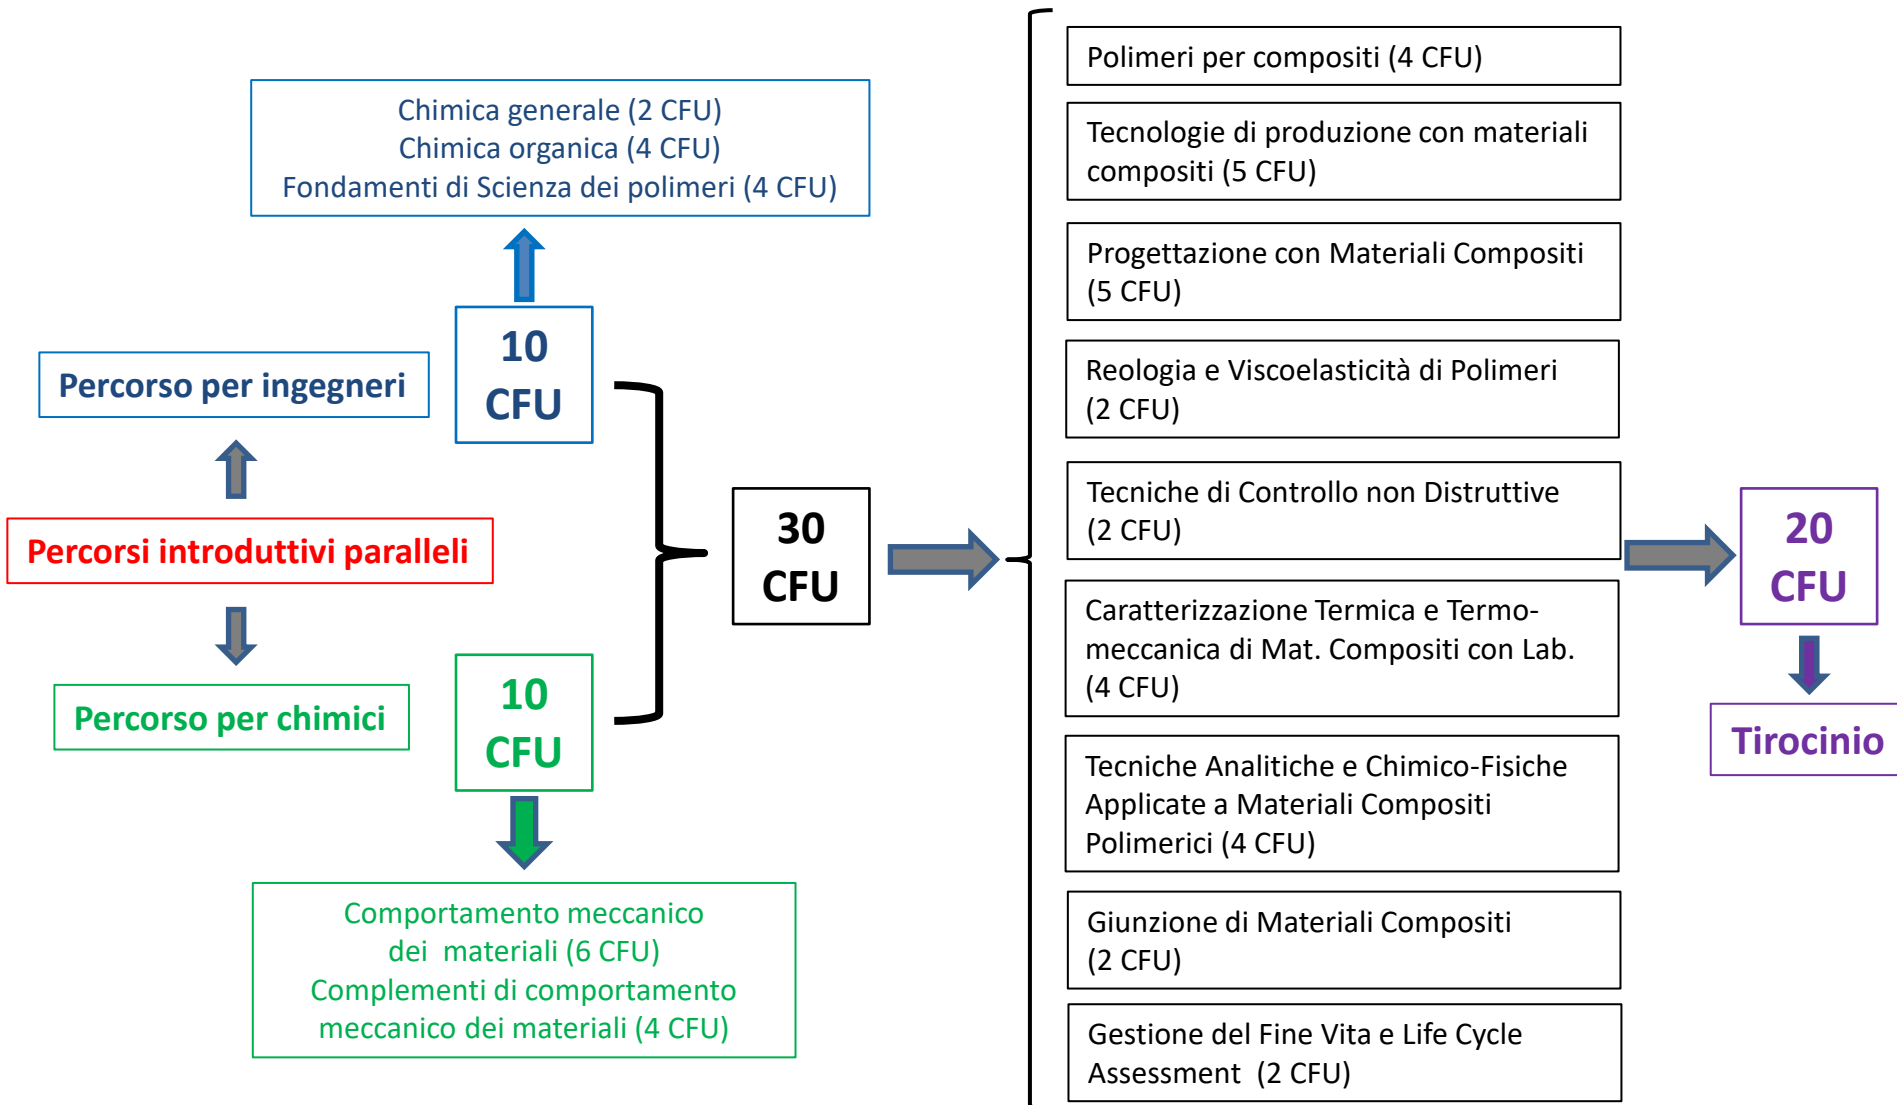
Chimica generale (2 CFU)
Chimica organica (4 CFU)
Fondamenti di Scienza dei polimeri (4 CFU)

Percorso per ingegneri

10 CFU

Percorsi introduttivi paralleli

Percorso per chimici

10 CFU

Comportamento meccanico dei materiali (6 CFU)
Complementi di comportamento meccanico dei materiali (4 CFU)

30 CFU

Polimeri per compositi (4 CFU)

Tecnologie di produzione con materiali compositi (5 CFU)

Progettazione con Materiali Compositi (5 CFU)

Reologia e Viscoelasticità di Polimeri (2 CFU)

Tecniche di Controllo non Distruttive (2 CFU)

Caratterizzazione Termica e Termomeccanica di Mat. Compositi con Lab. (4 CFU)

Tecniche Analitiche e Chimico-Fisiche Applicate a Materiali Compositi Polimerici (4 CFU)

Giunzione di Materiali Compositi (2 CFU)

Gestione del Fine Vita e Life Cycle Assessment (2 CFU)

20 CFU

Tirocinio